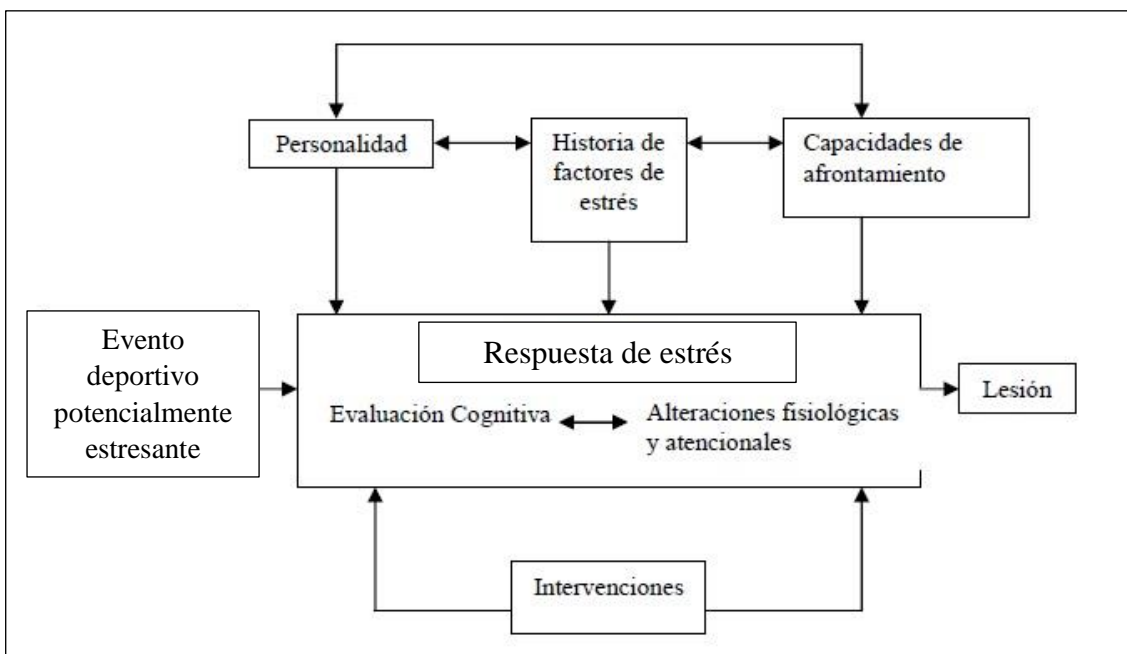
Personalidad

Historia de factores de estrés

Capacidades de afrontamiento

Evento deportivo potencialmente estresante

Respuesta de estrés

Evaluación Cognitiva

Alteraciones fisiológicas y atencionales

Lesión

Intervenciones